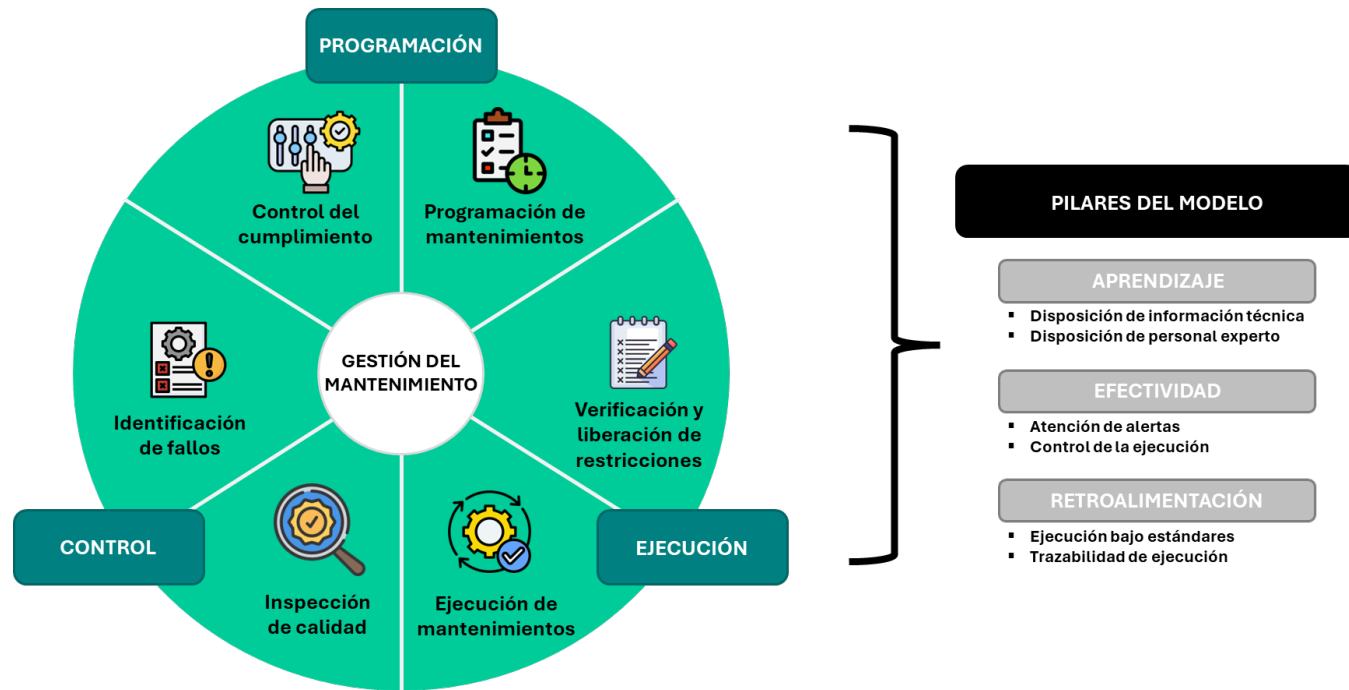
PROGRAMACIÓN

Control del cumplimiento

Programación de mantenimientos

Identificación de fallos

GESTIÓN DEL MANTENIMIENTO

Verificación y liberación de restricciones

CONTROL

Inspección de calidad

Ejecución de mantenimientos

EJECUCIÓN

PILARES DEL MODELO

APRENDIZAJE
- Disposición de información técnica
- Disposición de personal experto

EFECTIVIDAD
- Atención de alertas
- Control de la ejecución

RETROALIMENTACIÓN
- Ejecución bajo estándares
- Trazabilidad de ejecución